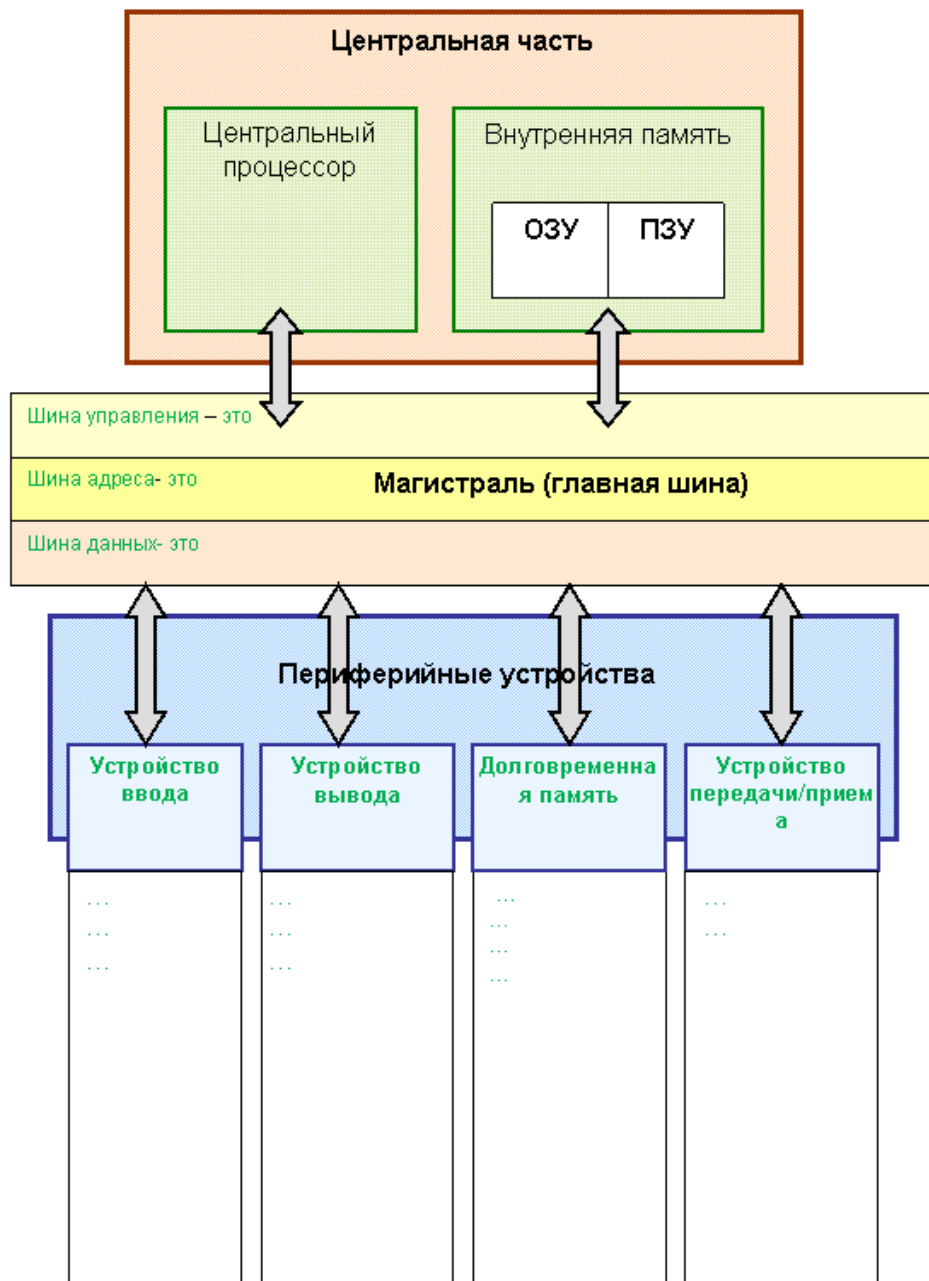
Центральная часть

Центральный процессор

Внутренняя память

ОЗУ

ПЗУ

Шина управления – это

Шина адреса- это

Магистраль (главная шина)

Шина данных- это

Периферийные устройства

Устройство ввода

...
...
...

Устройство вывода

...
...
...

Долговременная память

...
...
...
...

Устройство передачи/приема

...
...